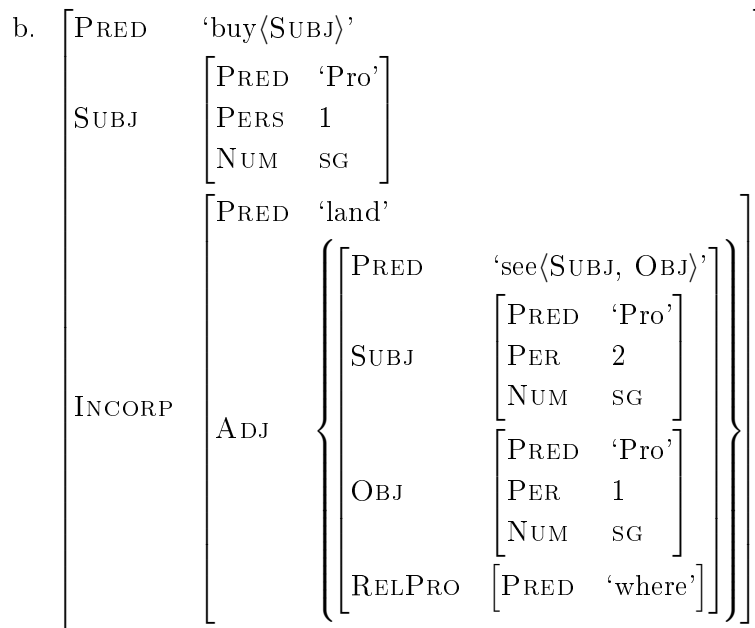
b. Pred 'buy⟨Subj⟩'

Subj
| | |
|---|---|
| Pred | 'Pro' |
| Pers | 1 |
| Num | sg |

Incorp
Pred 'land'

Adj
Pred 'see⟨Subj, Obj⟩'

Subj
| | |
|---|---|
| Pred | 'Pro' |
| Per | 2 |
| Num | sg |

Obj
| | |
|---|---|
| Pred | 'Pro' |
| Per | 1 |
| Num | sg |

RelPro
Pred 'where'